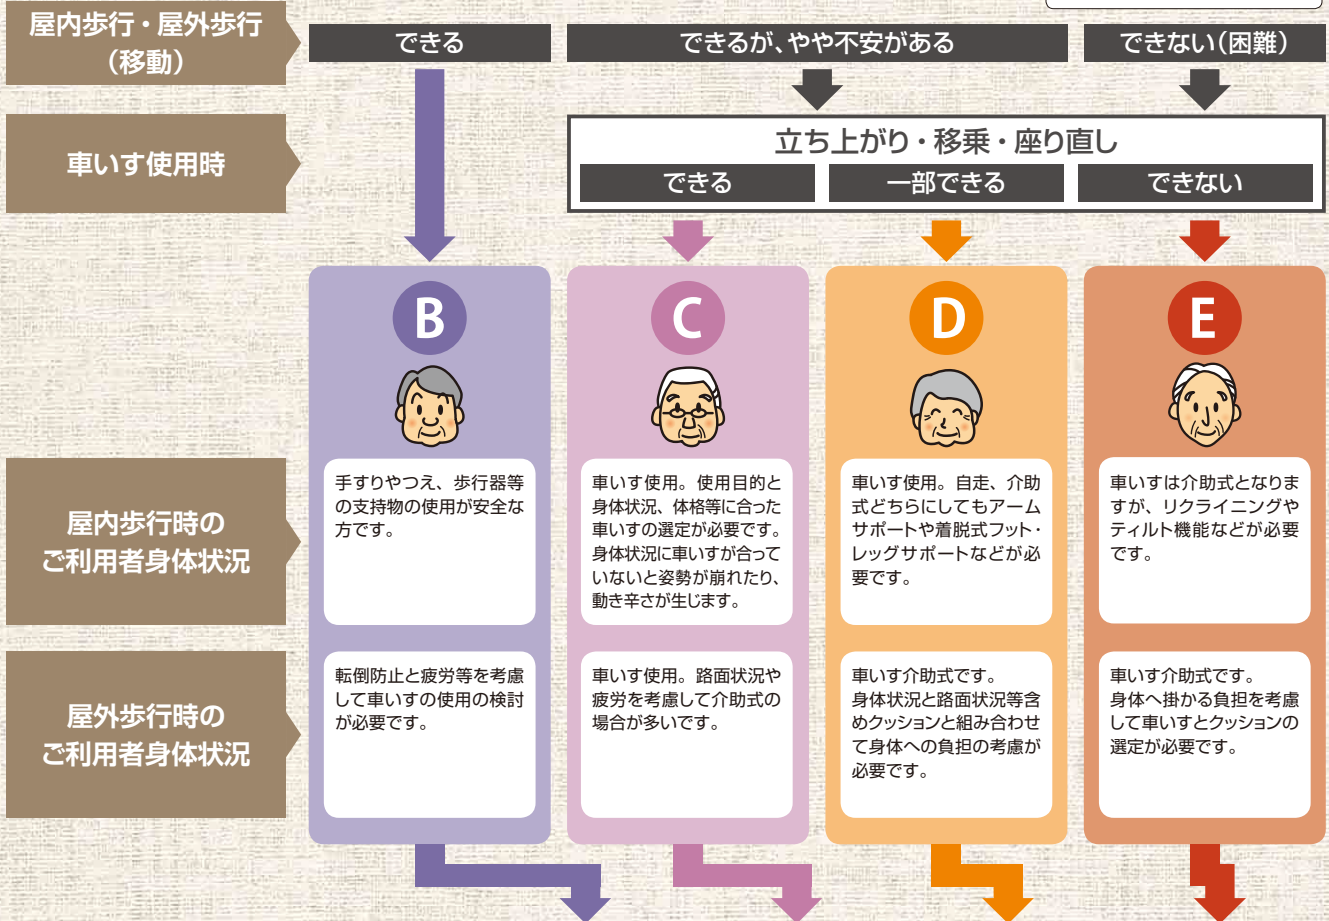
屋内歩行・屋外歩行（移動）

できる

できるが、やや不安がある

できない（困難）

車いす使用時

立ち上がり・移乗・座り直し

できる

一部できる

できない

B

C

D

E

屋内歩行時のご利用者身体状況

手すりやつえ、歩行器等の支持物の使用が安全な方です。

車いす使用。使用目的と身体状況、体格等に合った車いすの選定が必要です。身体状況に車いすが合っていないと姿勢が崩れたり、動き辛さが生じます。

車いす使用。自走、介助式どちらにしてもアームサポートや着脱式フット・レッグサポートなどが必要です。

車いすは介助式となりますが、リクライニングやティルト機能などが必要です。

屋外歩行時のご利用者身体状況

転倒防止と疲労等を考慮して車いすの使用の検討が必要です。

車いす使用。路面状況や疲労を考慮して介助式の場合が多いです。

車いす介助式です。身体状況と路面状況等含めクッションと組み合わせて身体への負担の考慮が必要です。

車いす介助式です。身体へ掛かる負担を考慮して車いすとクッションの選定が必要です。